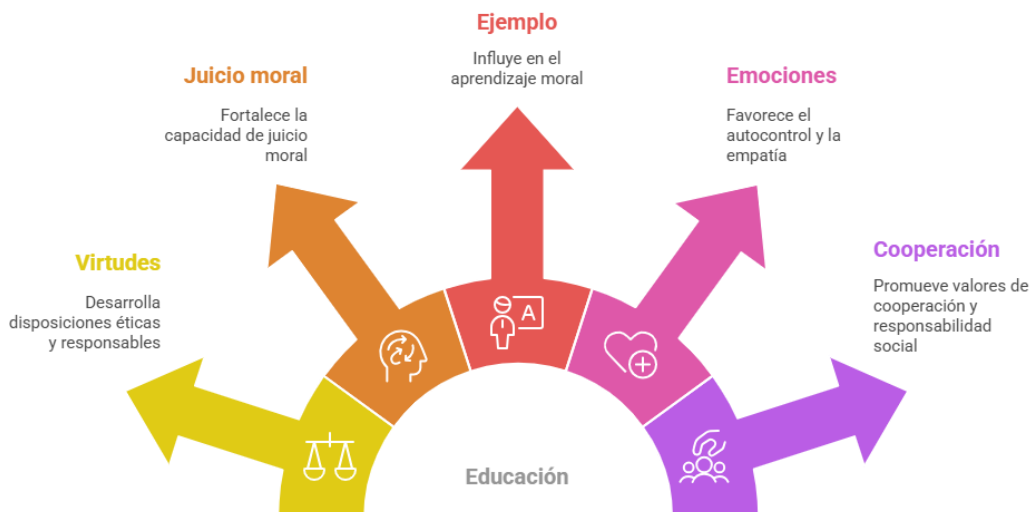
Ejemplo

Influye en el aprendizaje moral

Juicio moral

Fortalece la capacidad de juicio moral

Emociones

Favorece el autocontrol y la empatía

Virtudes

Desarrolla disposiciones éticas y responsables

Cooperación

Promueve valores de cooperación y responsabilidad social

A

Educación